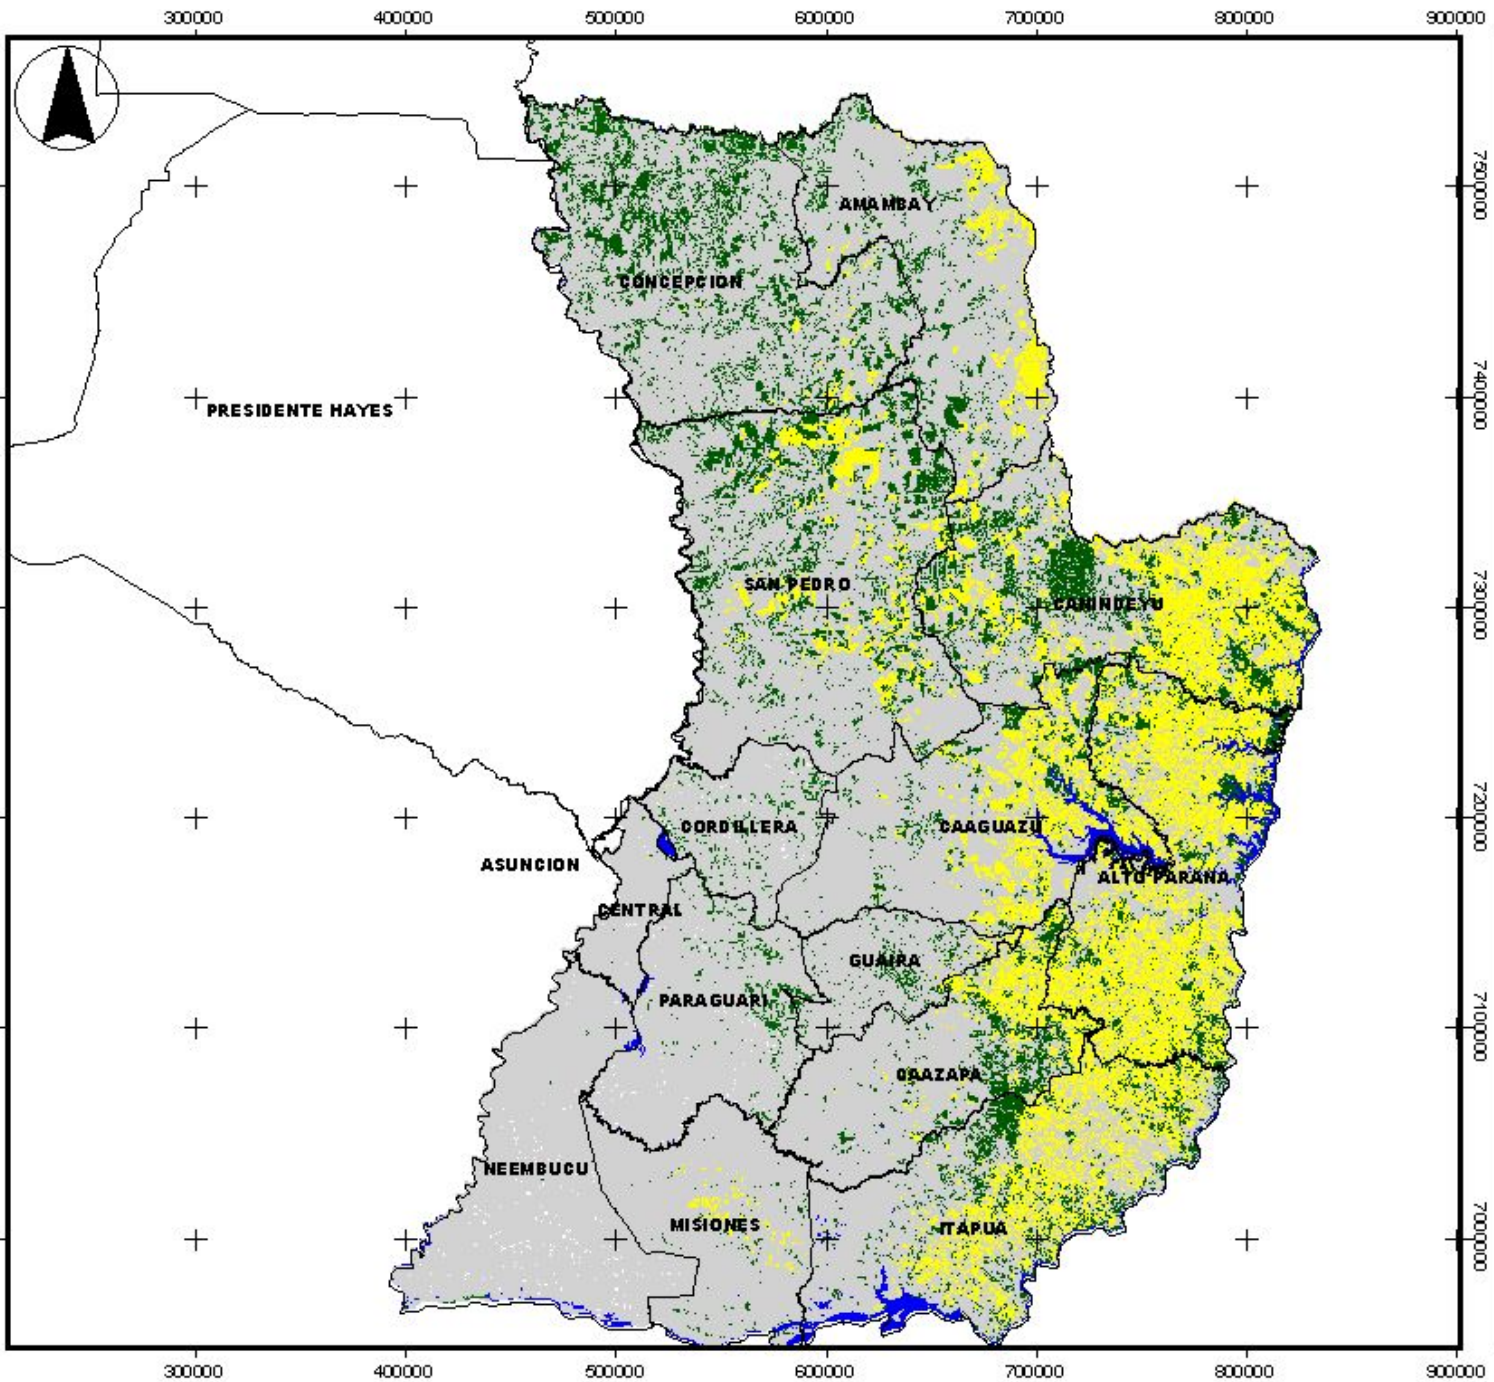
300000 400000 500000 600000 700000 800000 900000

7500000

7400000

7300000

7200000

7100000

7000000

AMAMBAY

CONCEPCION

PRESIDENTE HAYES

SAN PEDRO

CANINDEYU

CORDILLERA

CAAGUAZU

ASUNCION

ALTO PARANA

CENTRAL

GUAIRA

PARAGUARI

CAAZAPA

NEEMBUCU

MISIONES

ITAPUA

300000 400000 500000 600000 700000 800000 900000